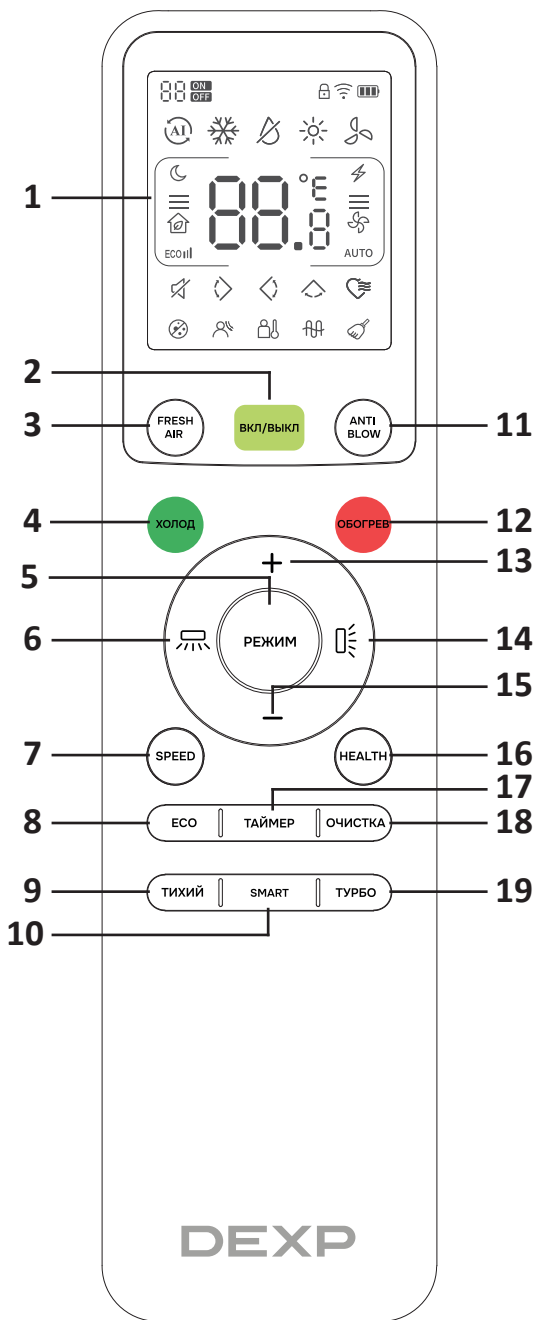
88 ON OFF

AI

1

88.8 °C °F

ECO

AUTO

2

3 FRESH AIR

ВКЛ/ВЫКЛ

ANTI BLOW 11

4 ХОЛОД

ОБОГРЕВ 12

+ 13

5

6 РЕЖИМ 14

– 15

7 SPEED

HEALTH 16

17

8 ECO | ТАЙМЕР | ОЧИСТКА 18

9 ТИХИЙ | SMART | ТУРБО 19

10

DEXP